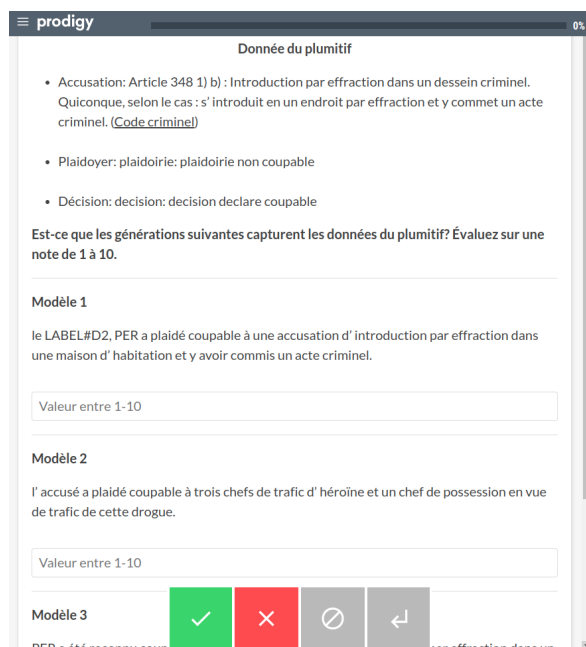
≡ prodigy

0%

Donnée du plumitif

- Accusation: Article 348 1) b) : Introduction par effraction dans un dessein criminel. Quiconque, selon le cas : s' introduit en un endroit par effraction et y commet un acte criminel. (Code criminel)

- Plaidoyer: plaidoirie: plaidoirie non coupable

- Décision: decision: decision declare coupable

Est-ce que les générations suivantes capturent les données du plumitif? Évaluez sur une note de 1 à 10.

Modèle 1

le LABEL#D2, PER a plaidé coupable à une accusation d' introduction par effraction dans une maison d' habitation et y avoir commis un acte criminel.

Valeur entre 1-10

Modèle 2

l' accusé a plaidé coupable à trois chefs de trafic d' héroïne et un chef de possession en vue de trafic de cette drogue.

Valeur entre 1-10

Modèle 3

PER a été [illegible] effraction dans un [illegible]